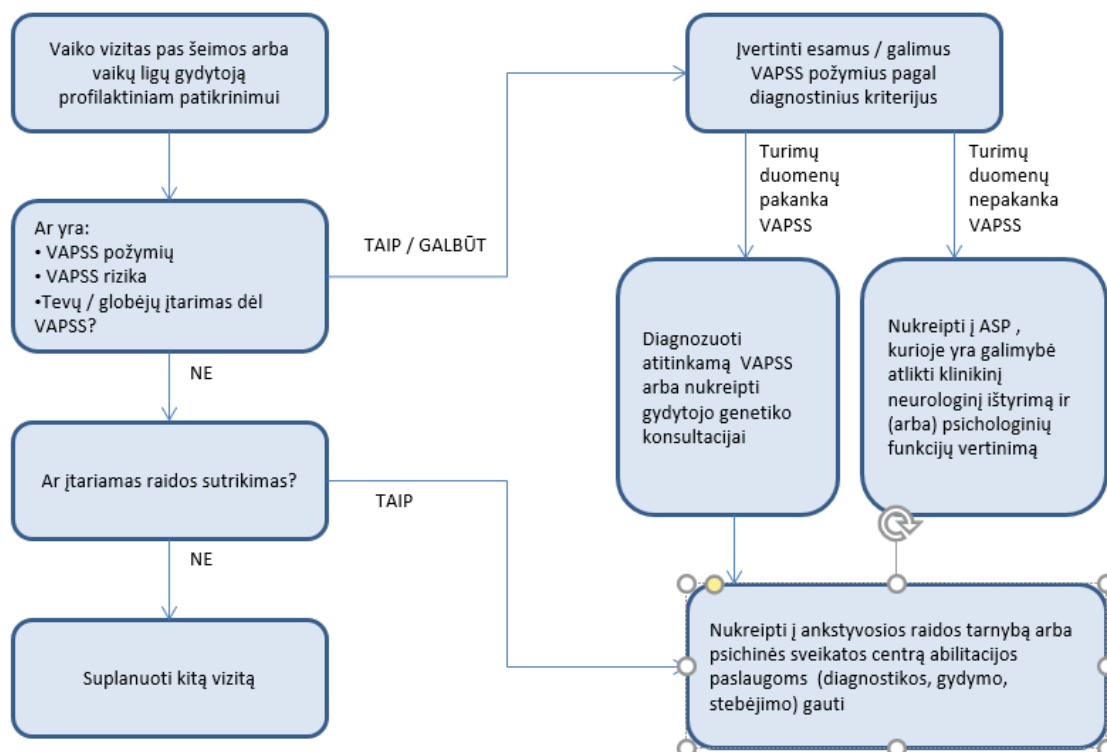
Vaiko vizitas pas šeimos arba vaikų ligų gydytoją profilaktiniam patikrinimui

Ar yra:
• VAPSS požymių
• VAPSS rizika
•Tevų / globėjų įtarimas dėl VAPSS?

NE

Ar įtariamas raidos sutrikimas?

NE

Suplanuoti kitą vizitą

TAIP / GALBŪT

Įvertinti esamus / galimus VAPSS požymius pagal diagnostinius kriterijus

Turimų duomenų pakanka VAPSS

Turimų duomenų nepakanka VAPSS

Diagnozuoti atitinkamą VAPSS arba nukreipti gydytojo genetiko konsultacijai

Nukreipti į ASP , kurioje yra galimybė atlikti klinikinį neurologinį ištyrimą ir (arba) psichologinių funkcijų vertinimą

TAIP

Nukreipti į ankstyvosios raidos tarnybą arba psichinės sveikatos centrą abilitacijos paslaugoms (diagnostikos, gydymo, stebėjimo) gauti